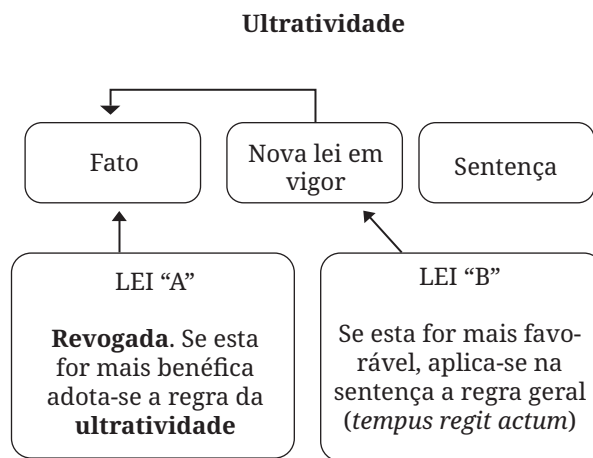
**Ultratividade**

Fato

Nova lei em vigor

Sentença

LEI “A”

**Revogada**. Se esta for mais benéfica adota-se a regra da **ultratividade**

LEI “B”

Se esta for mais favorável, aplica-se na sentença a regra geral (*tempus regit actum*)